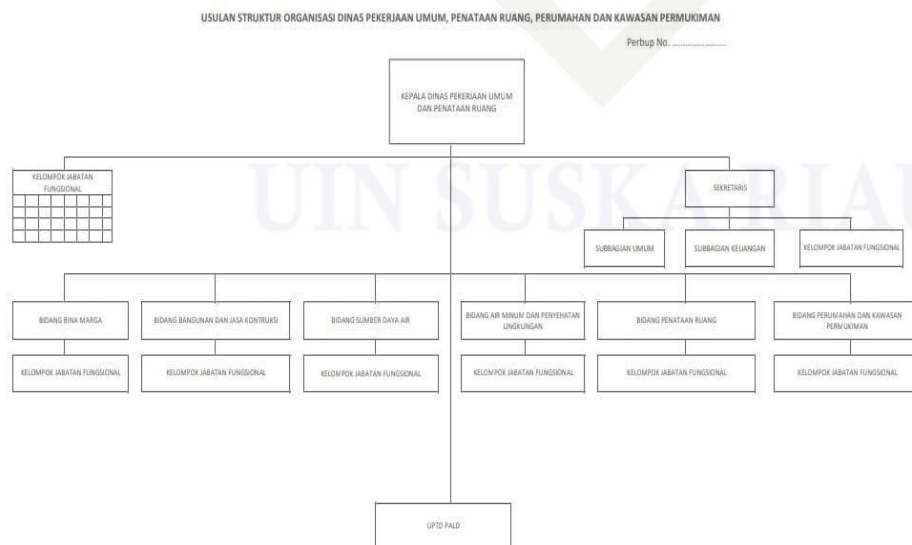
USULAN STRUKTUR ORGANISASI DINAS PEKERJAAN UMUM, PENATAAN RUANG, PERUMAHAN DAN KAWASAN PERMUKIMAN

Perbup No. ......................

KEPALA DINAS PEKERJAAN UMUM DAN PENATAAN RUANG

KELOMPOK JABATAN FUNGSIONAL

SEKRETARIS

SUBBAGIAN UMUM

SUBBAGIAN KEUANGAN

KELOMPOK JABATAN FUNGSIONAL

BIDANG BINA MARGA

BIDANG BANGUNAN DAN JASA KONTRUKSI

BIDANG SUMBER DAYA AIR

BIDANG AIR MINUM DAN PENYEHATAN LINGKUNGAN

BIDANG PENATAAN RUANG

BIDANG PERUMAHAN DAN KAWASAN PERMUKIMAN

KELOMPOK JABATAN FUNGSIONAL

KELOMPOK JABATAN FUNGSIONAL

KELOMPOK JABATAN FUNGSIONAL

KELOMPOK JABATAN FUNGSIONAL

KELOMPOK JABATAN FUNGSIONAL

KELOMPOK JABATAN FUNGSIONAL

UPTD PALD

UIN SUSKA RIAU